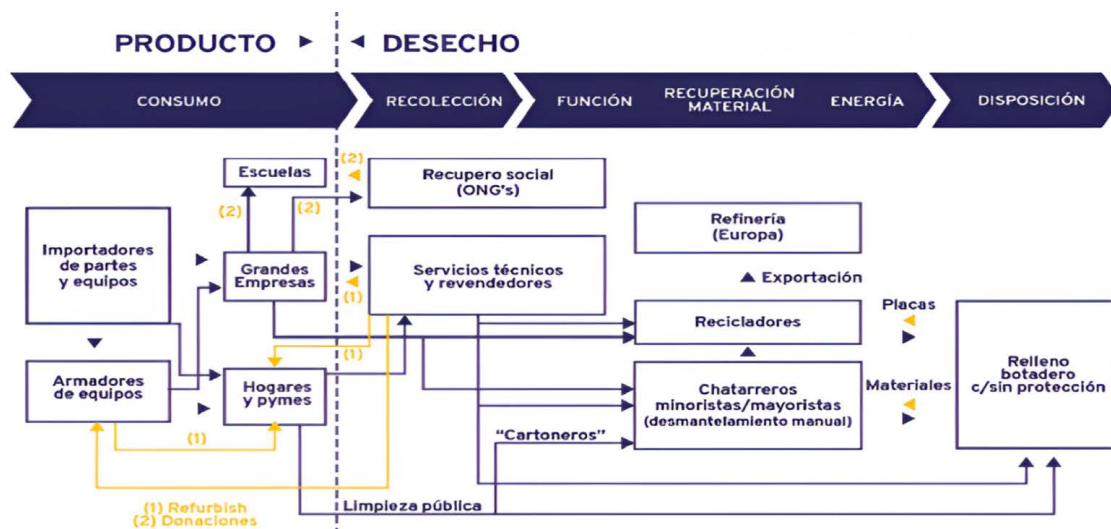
PRODUCTO ▸ ◂ DESECHO

CONSUMO

RECOLECCIÓN

FUNCIÓN

RECUPERACIÓN MATERIAL

ENERGÍA

DISPOSICIÓN

Escuelas

(2)

Recupero social (ONG's)

(2)

(2)

Importadores de partes y equipos

Grandes Empresas

Servicios técnicos y revendedores

(1)

Refinería (Europa)

▲ Exportación

Placas

Recicladores

(1)

Armadores de equipos

Hogares y pymes

Chatarreros minoristas/mayoristas (desmantelamiento manual)

Materiales

Relleno botadero c/sin protección

(1)

"Cartoneros"

(1) Refurbish
(2) Donaciones

Limpieza pública